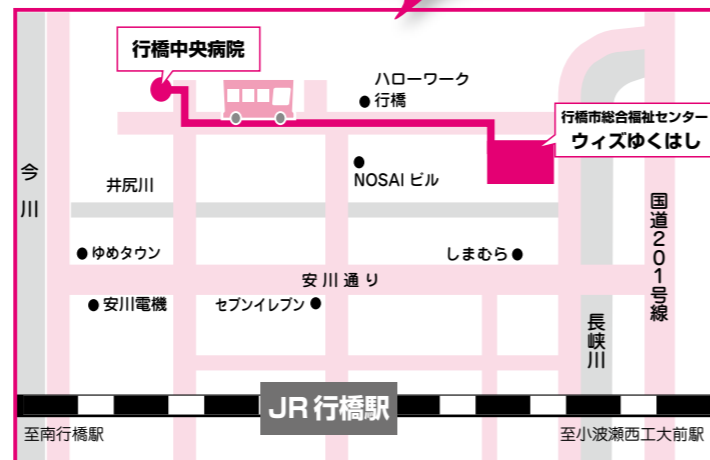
行橋中央病院

ハローワーク

● 行橋

行橋市総合福祉センター
ウィズゆくはし

今川

井尻川

● NOSAI ビル

国道201号線

● ゆめタウン

しまむら ●

安川通り

● 安川電機

セブンイレブン ●

長峡川

JR 行橋駅

至南行橋駅

至小波瀬西工大前駅